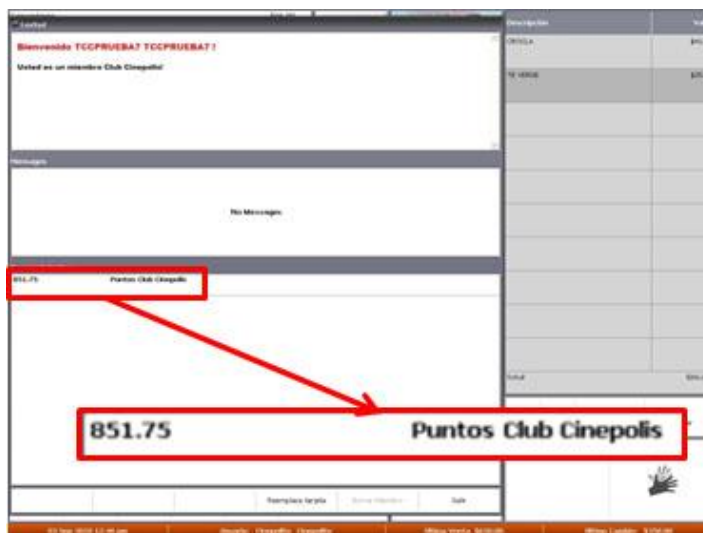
Lealtad

Bienvenido TCCPRUEBA7 TCCPRUEBA7 !

Usted es un miembro Club Cinepolis!

Mensajes

No Messages

851.75 Puntos Club Cinepolis

851.75 Puntos Club Cinepolis

Reemplazar tarjeta

Nuevo miembro

Salir

Descripción

CREOLA

TE VERDE

Total

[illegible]